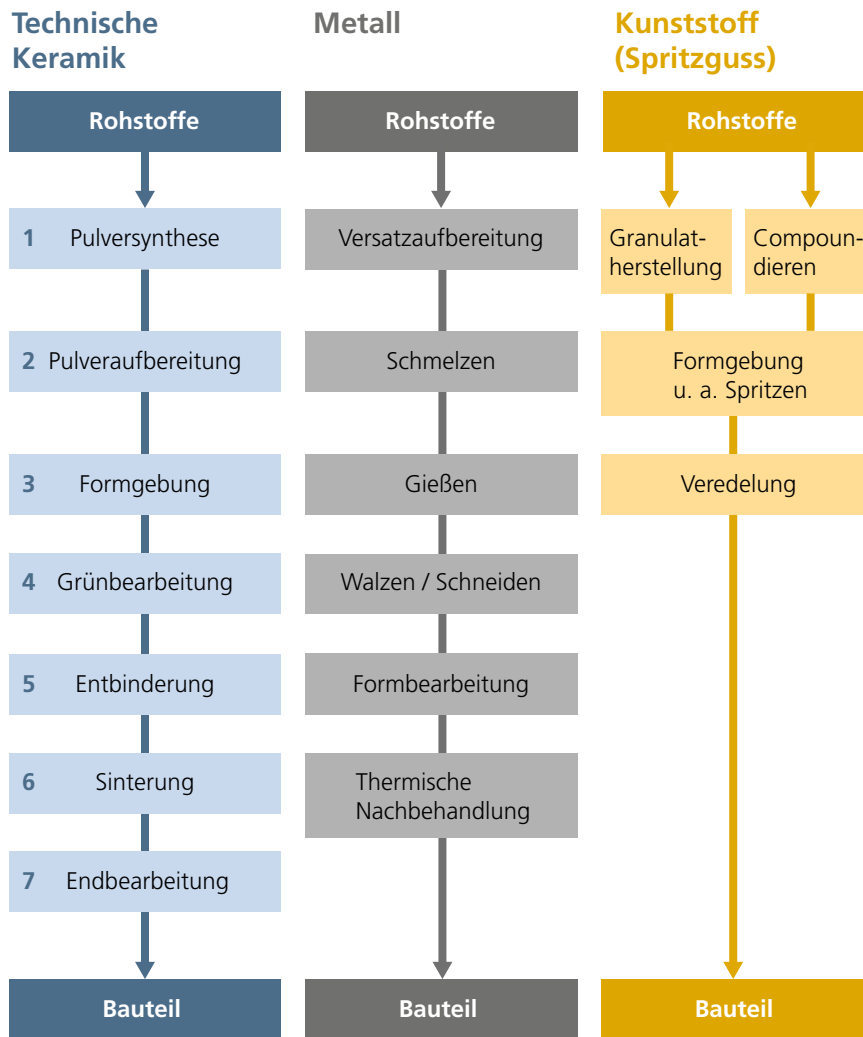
Technische Keramik

Rohstoffe

1 Pulversynthese

2 Pulveraufbereitung

3 Formgebung

4 Grünbearbeitung

5 Entbinderung

6 Sinterung

7 Endbearbeitung

Bauteil

Metall

Rohstoffe

Versatzaufbereitung

Schmelzen

Gießen

Walzen / Schneiden

Formbearbeitung

Thermische Nachbehandlung

Bauteil

Kunststoff (Spritzguss)

Rohstoffe

Granulatherstellung

Compoundieren

Formgebung u. a. Spritzen

Veredelung

Bauteil